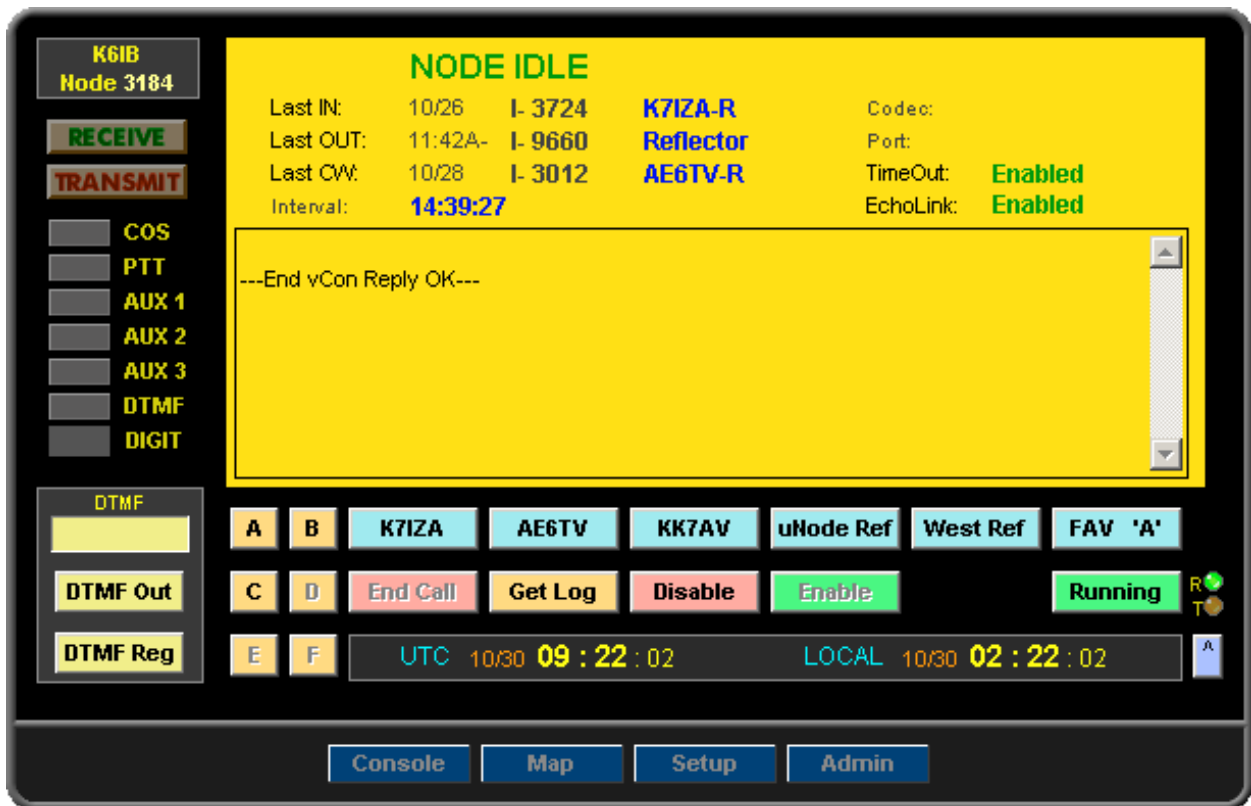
K6IB
Node 3184

RECEIVE
TRANSMIT

COS
PTT
AUX 1
AUX 2
AUX 3
DTMF
DIGIT

NODE IDLE

| | | | | | |
|---|---|---|---|---|---|
| Last IN: | 10/26 | I- 3724 | K7IZA-R | Codec: | |
| Last OUT: | 11:42A- | I- 9660 | Reflector | Port: | |
| Last CW: | 10/28 | I- 3012 | AE6TV-R | TimeOut: | Enabled |
| Interval: | 14:39:27 | | | EchoLink: | Enabled |

---End vCon Reply OK---

DTMF

DTMF Out

DTMF Reg

A B K7IZA AE6TV KK7AV uNode Ref West Ref FAV 'A'

C D End Call Get Log Disable Enable Running

R
T

E F UTC 10/30 09 : 22 : 02 LOCAL 10/30 02 : 22 : 02

^

Console Map Setup Admin